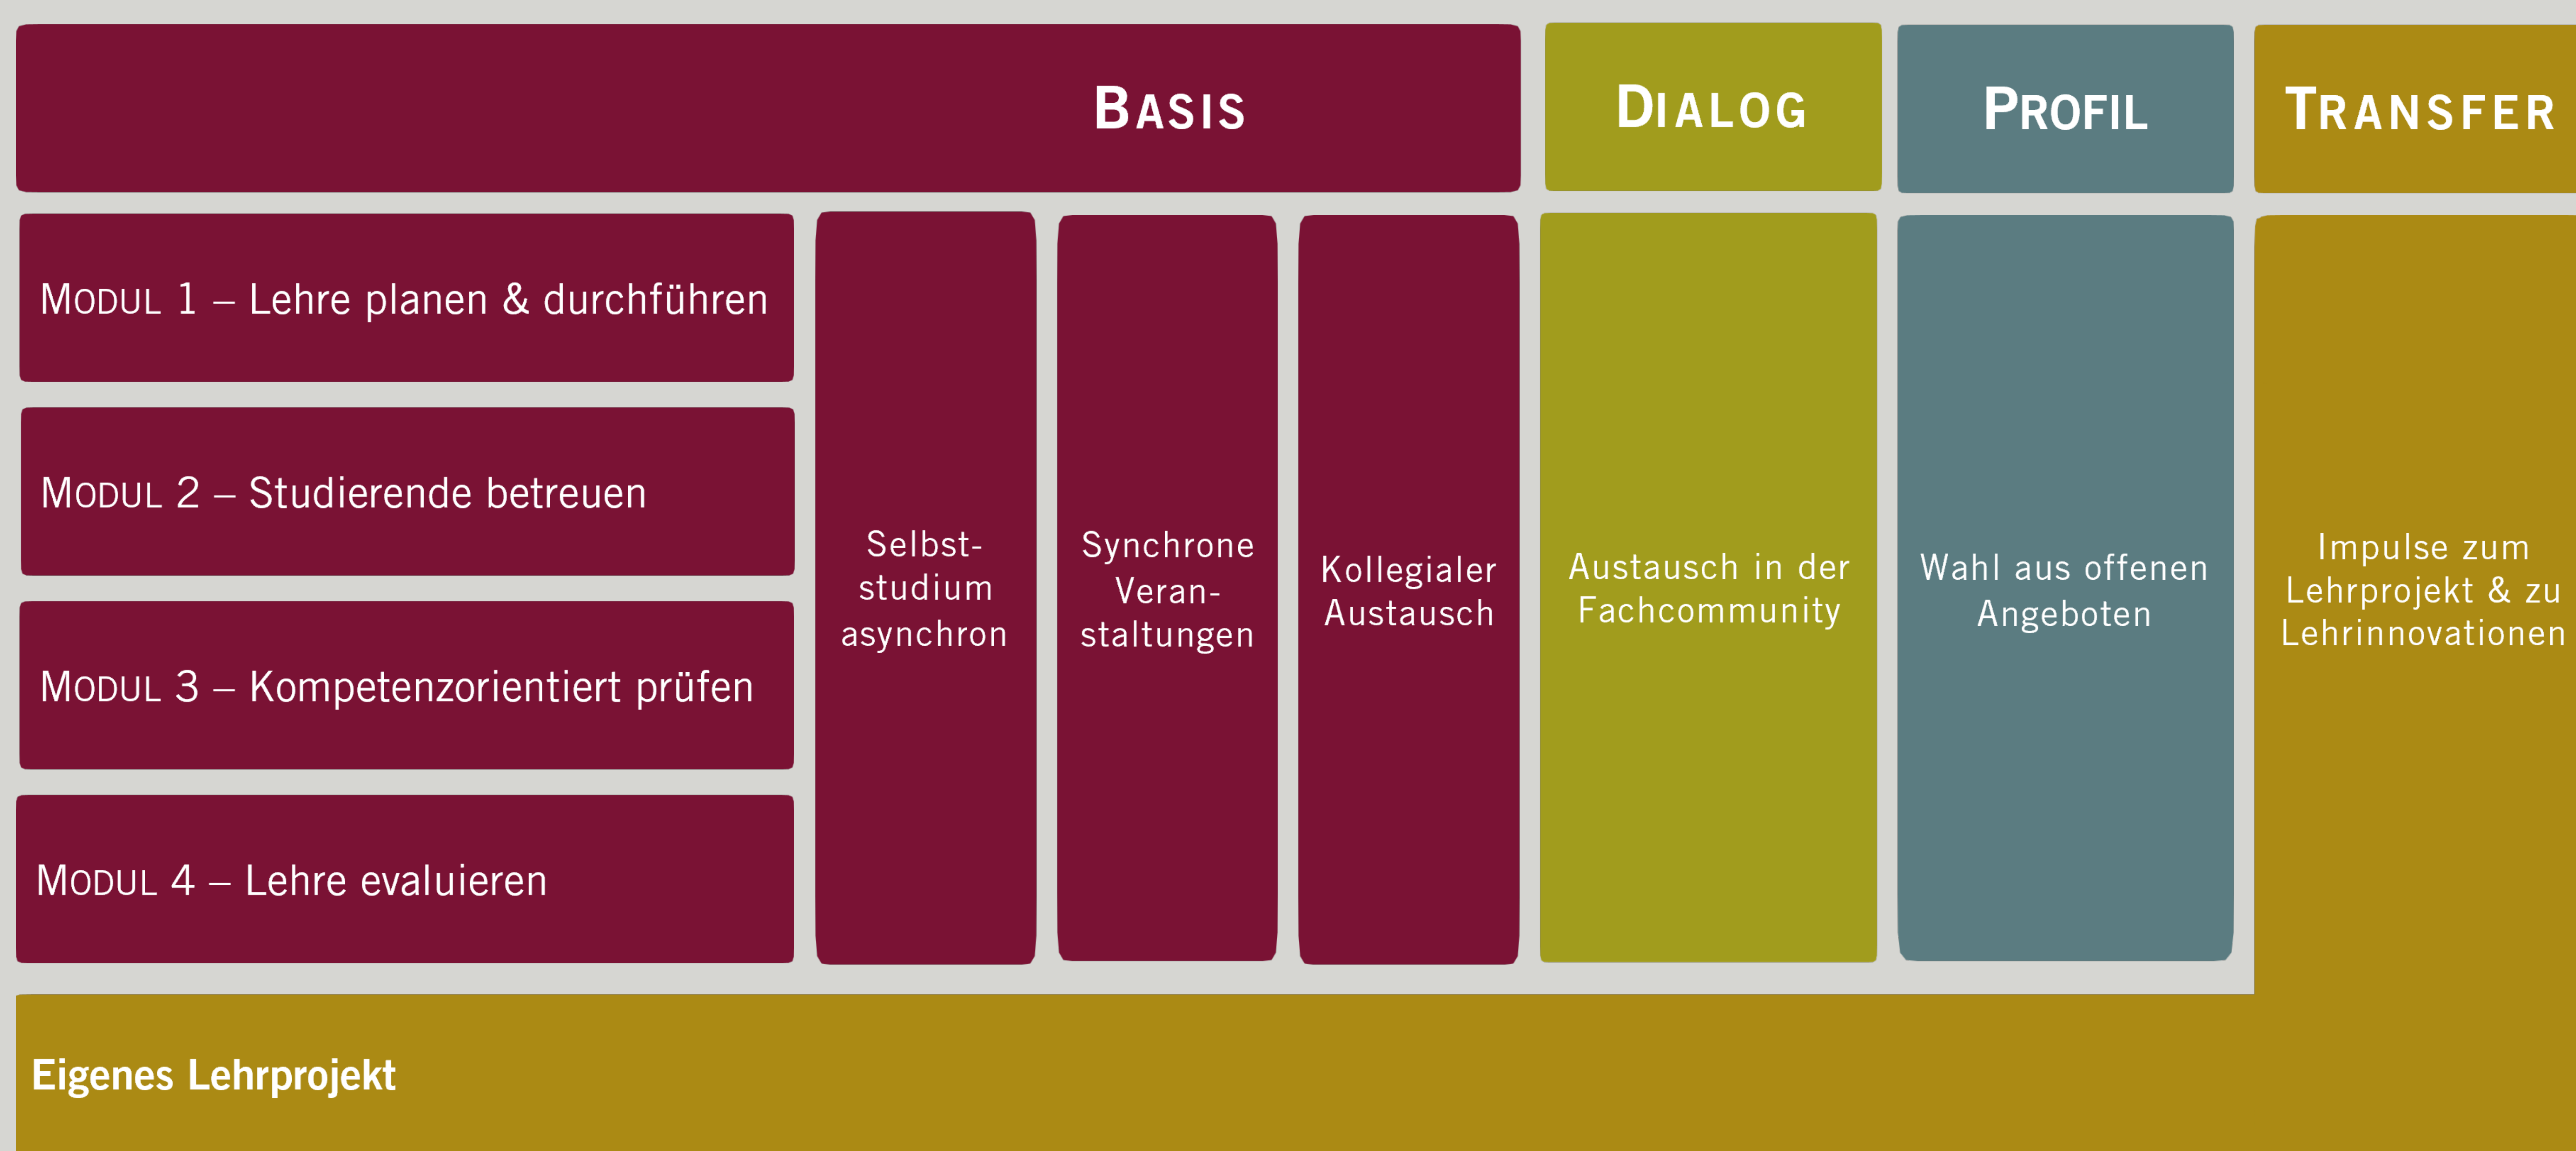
BASIS

DIALOG

PROFIL

TRANSFER

MODUL 1 – Lehre planen & durchführen

MODUL 2 – Studierende betreuen

MODUL 3 – Kompetenzorientiert prüfen

MODUL 4 – Lehre evaluieren

Selbststudium asynchron

Synchrone Veranstaltungen

Kollegialer Austausch

Austausch in der Fachcommunity

Wahl aus offenen Angeboten

Impulse zum Lehrprojekt & zu Lehrinnovationen

Eigenes Lehrprojekt